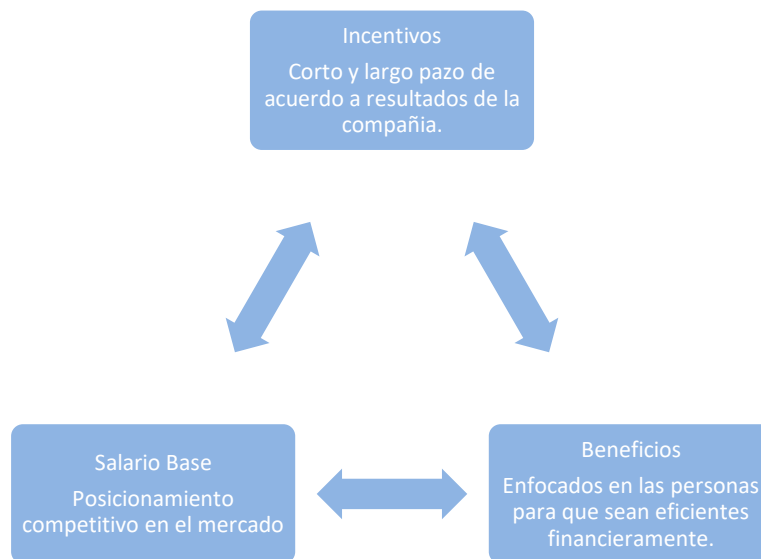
Incentivos

Corto y largo pazo de acuerdo a resultados de la compañia.

Salario Base

Posicionamiento competitivo en el mercado

Beneficios

Enfocados en las personas para que sean eficientes financieramente.